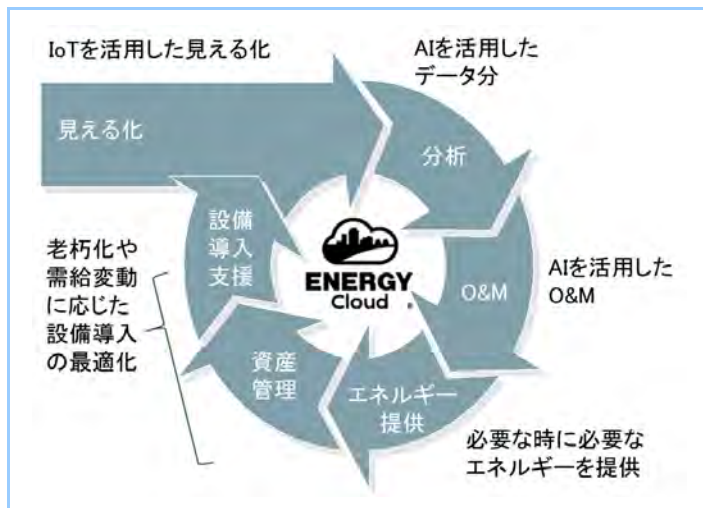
IoTを活用した見える化

AIを活用したデータ分

見える化

分析

設備導入支援

ENERGY Cloud

O&M

AIを活用したO&M

老朽化や需給変動に応じた設備導入の最適化

資産管理

エネルギー提供

必要な時に必要なエネルギーを提供